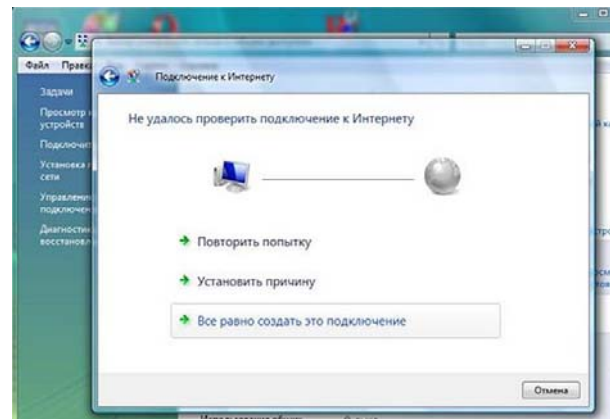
Файл Правка

Задачи

Просмотр устройств

Подключ

Установка сети

Управлени подключен

Диагности восстановл

Подключение к Интернету

Не удалось проверить подключение к Интернету

Повторить попытку

Установить причину

Все равно создать это подключение

Отмена